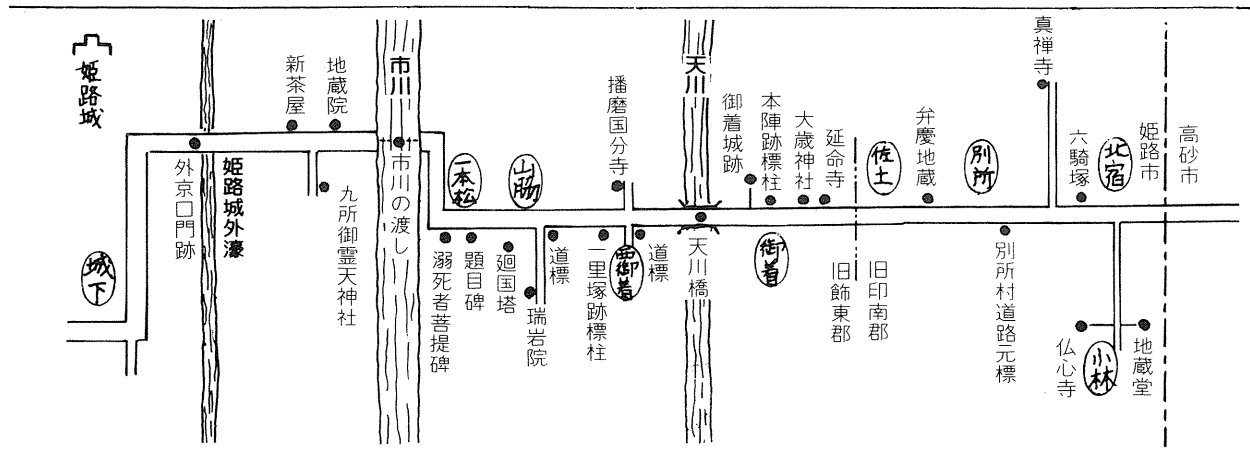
姫路城

外京口門跡

城下

姫路城外濠

新茶屋

地蔵院

九所御霊天神社

市川

市川の渡し

一本松

山脇

溺死者菩提碑

題目碑

廻国塔

瑞岩院

道標

播磨国分寺

一里塚跡標柱

西御着

道標

天川

天川橋

御着城跡

本陣跡標柱

御着

大歳神社

延命寺

旧飾東郡

旧印南郡

佐土

弁慶地蔵

別所

別所村道路元標

真禅寺

六騎塚

北宿

姫路市

高砂市

仏心寺

小林

地蔵堂